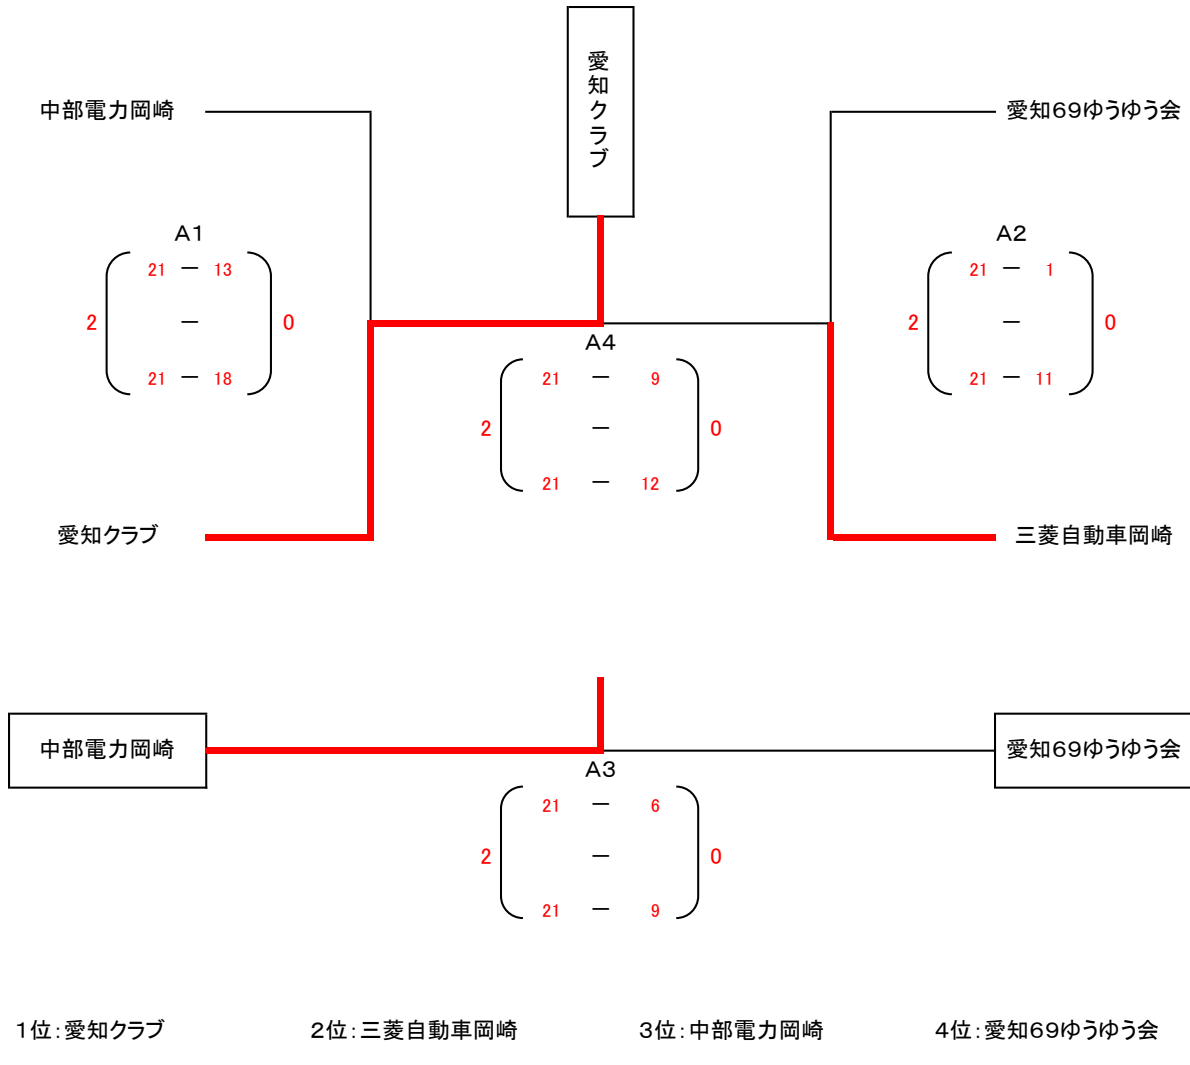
愛知クラブ

中部電力岡崎

愛知69ゆうゆう会

A1
21 ー 13
2 ー 0
21 ー 18

A4
21 ー 9
2 ー 0
21 ー 12

A2
21 ー 1
2 ー 0
21 ー 11

愛知クラブ

三菱自動車岡崎

中部電力岡崎

愛知69ゆうゆう会

A3
21 ー 6
2 ー 0
21 ー 9

1位:愛知クラブ

2位:三菱自動車岡崎

3位:中部電力岡崎

4位:愛知69ゆうゆう会